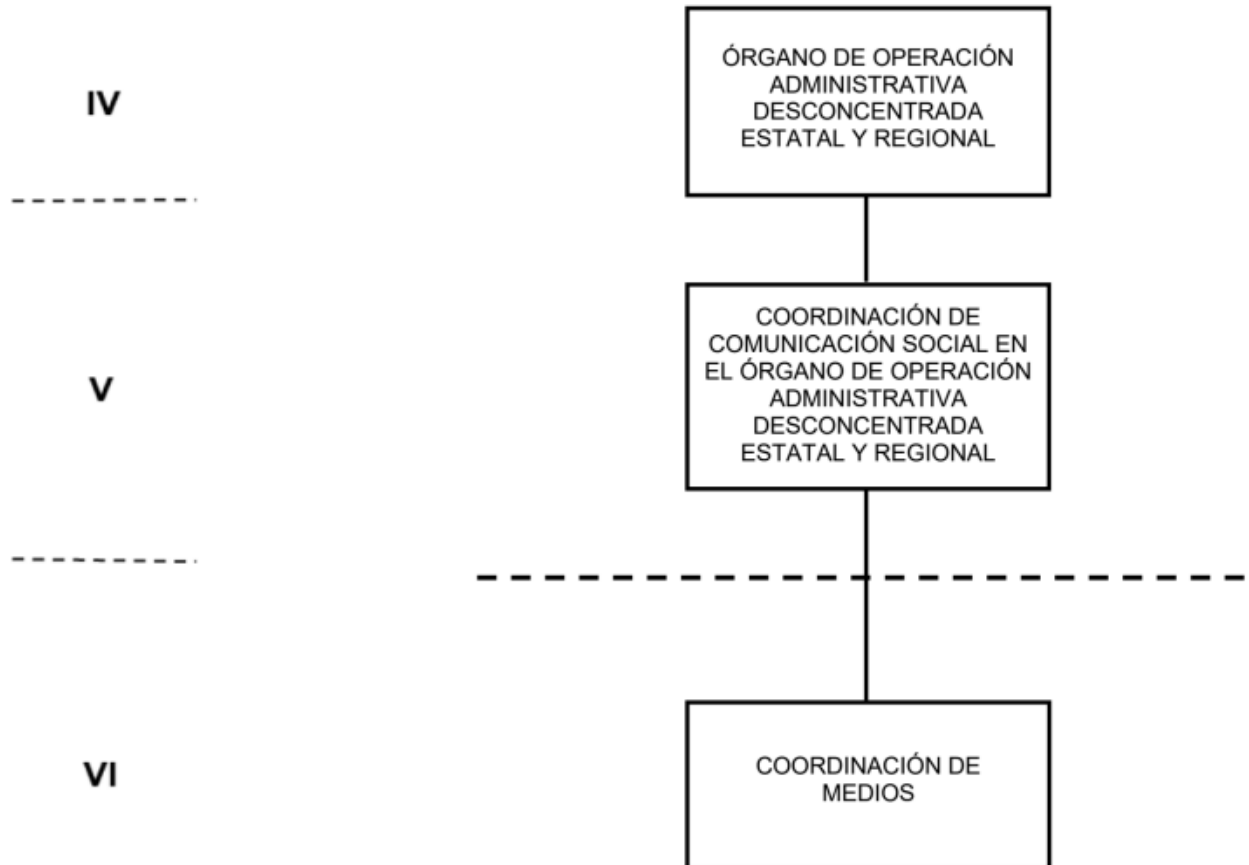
IV

ÓRGANO DE OPERACIÓN ADMINISTRATIVA DESCONCENTRADA ESTATAL Y REGIONAL

V

COORDINACIÓN DE COMUNICACIÓN SOCIAL EN EL ÓRGANO DE OPERACIÓN ADMINISTRATIVA DESCONCENTRADA ESTATAL Y REGIONAL

VI

COORDINACIÓN DE MEDIOS